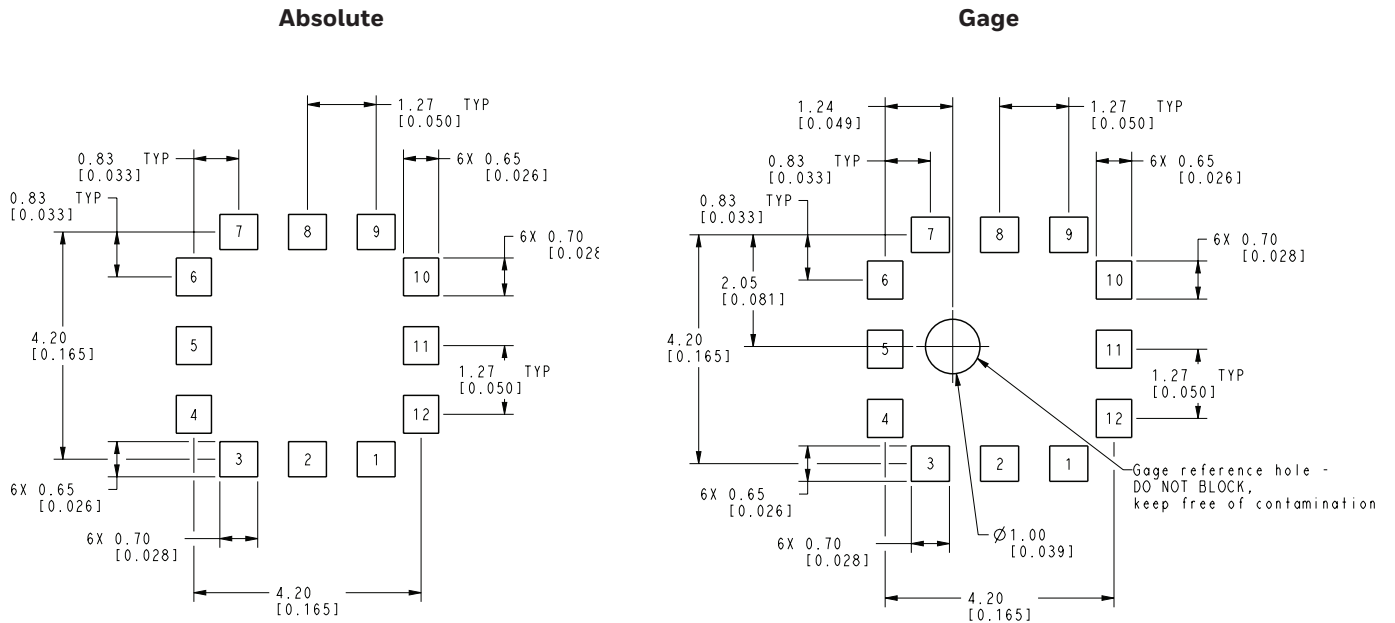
Absolute

1.27 TYP [0.050]

0.83 TYP [0.033]

6X 0.65 [0.026]

0.83 TYP [0.033]

7 8 9

6X 0.70 [0.028

6

10

4.20 [0.165]

5

11

1.27 TYP [0.050]

4

12

3 2 1

6X 0.65 [0.026]

6X 0.70 [0.028]

4.20 [0.165]

Gage

1.24 [0.049]

1.27 TYP [0.050]

0.83 TYP [0.033]

6X 0.65 [0.026]

0.83 TYP [0.033]

7 8 9

6X 0.70 [0.028]

6

10

2.05 [0.081]

4.20 [0.165]

5

11

1.27 TYP [0.050]

4

12

3 2 1

Gage reference hole - DO NOT BLOCK, keep free of contamination

6X 0.65 [0.026]

6X 0.70 [0.028]

$\varnothing$1.00 [0.039]

4.20 [0.165]